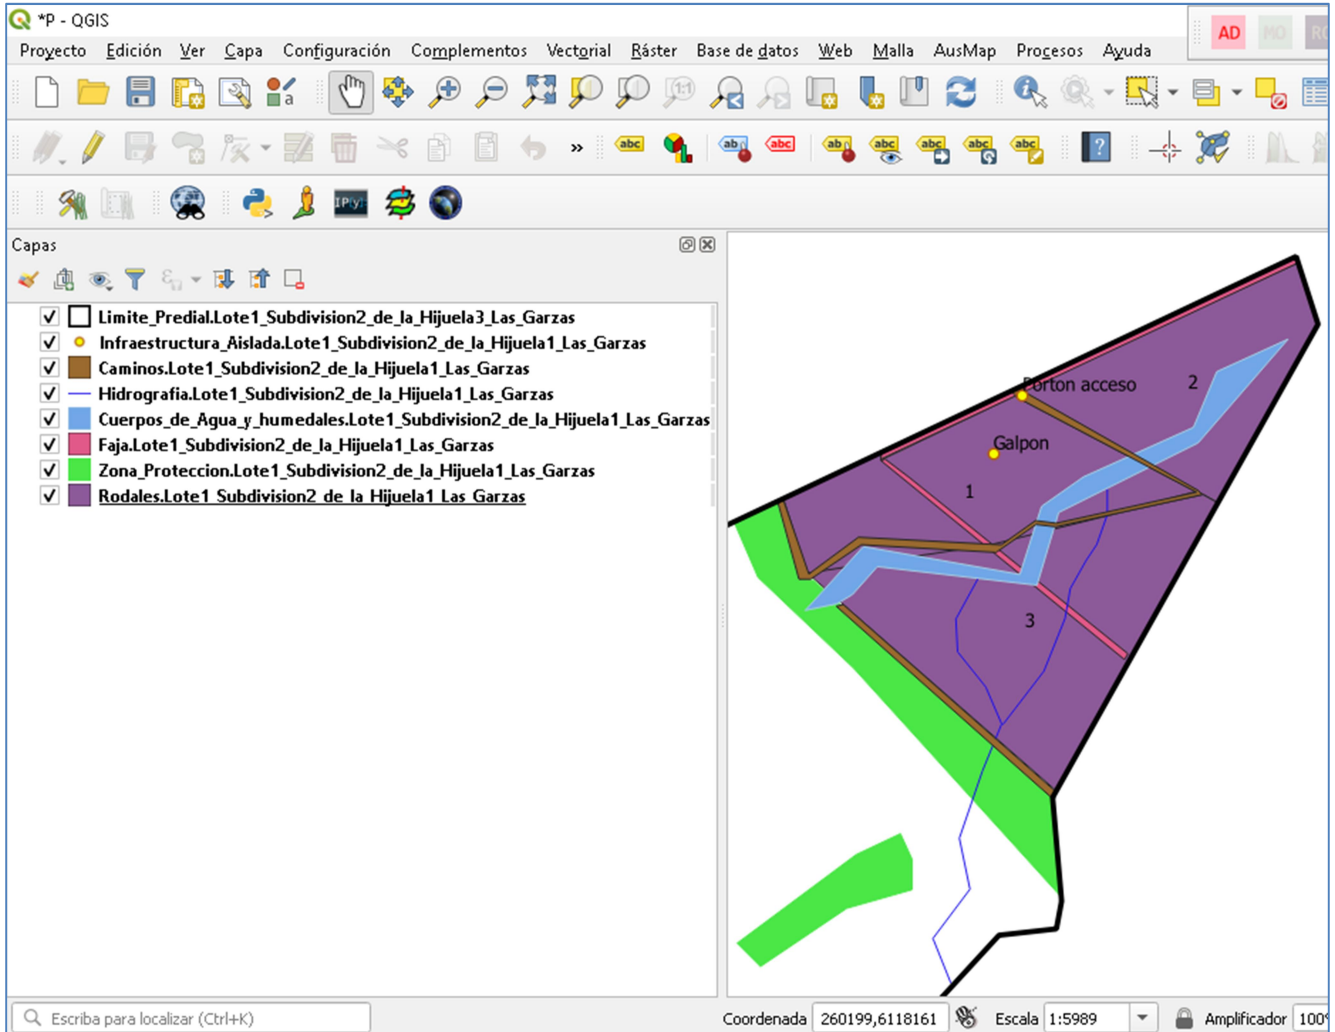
*P - QGIS

AD MO RO

Proyecto Edición Ver Capa Configuración Complementos Vectorial Ráster Base de datos Web Malla AusMap Procesos Ayuda

Capas

Limite_Predial.Lote1_Subdivision2_de_la_Hijuela3_Las_Garzas
Infraestructura_Aislada.Lote1_Subdivision2_de_la_Hijuela1_Las_Garzas
Caminos.Lote1_Subdivision2_de_la_Hijuela1_Las_Garzas
Hidrografia.Lote1_Subdivision2_de_la_Hijuela1_Las_Garzas
Cuerpos_de_Agua_y_humedales.Lote1_Subdivision2_de_la_Hijuela1_Las_Garzas
Faja.Lote1_Subdivision2_de_la_Hijuela1_Las_Garzas
Zona_Proteccion.Lote1_Subdivision2_de_la_Hijuela1_Las_Garzas
Rodales.Lote1_Subdivision2_de_la_Hijuela1_Las_Garzas

Porton acceso
2
Galpon
1
3

Escriba para localizar (Ctrl+K)
Coordenada 260199,6118161
Escala 1:5989
Amplificador 100%